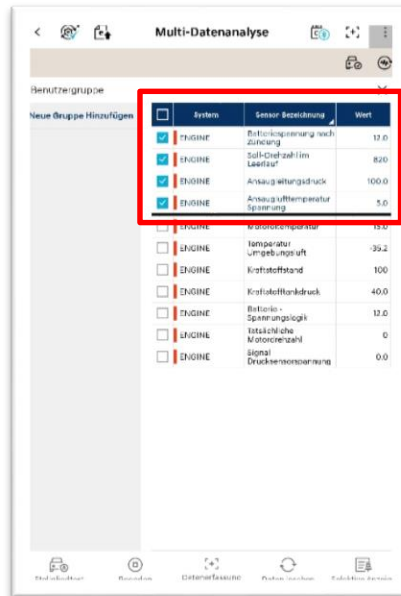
Multi-Datenanalyse

Benutzergruppe

Neue Gruppe Hinzufügen

| | System | Sensor Bezeichnung | Wert |
|---|---|---|---|
| ☑ | ENGINE | Batteriespannung nach Zündung | 12.0 |
| ☑ | ENGINE | Soll-Drehzahl im Leerlauf | 820 |
| ☑ | ENGINE | Ansaugleitungsdruck | 100.0 |
| ☑ | ENGINE | Ansauglufttemperatur Spannung | 5.0 |
| ☐ | ENGINE | Motortemperatur | 15.0 |
| ☐ | ENGINE | Temperatur Umgebungsluft | -35.2 |
| ☐ | ENGINE | Kraftstoffstand | 100 |
| ☐ | ENGINE | Kraftstofftankdruck | 40.0 |
| ☐ | ENGINE | Batterie-Spannungslogik | 12.0 |
| ☐ | ENGINE | Tatsächliche Motordrehzahl | 0 |
| ☐ | ENGINE | Signal Drucksensorspannung | 0.0 |

Standkopieren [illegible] Datenerfassung Daten löschen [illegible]